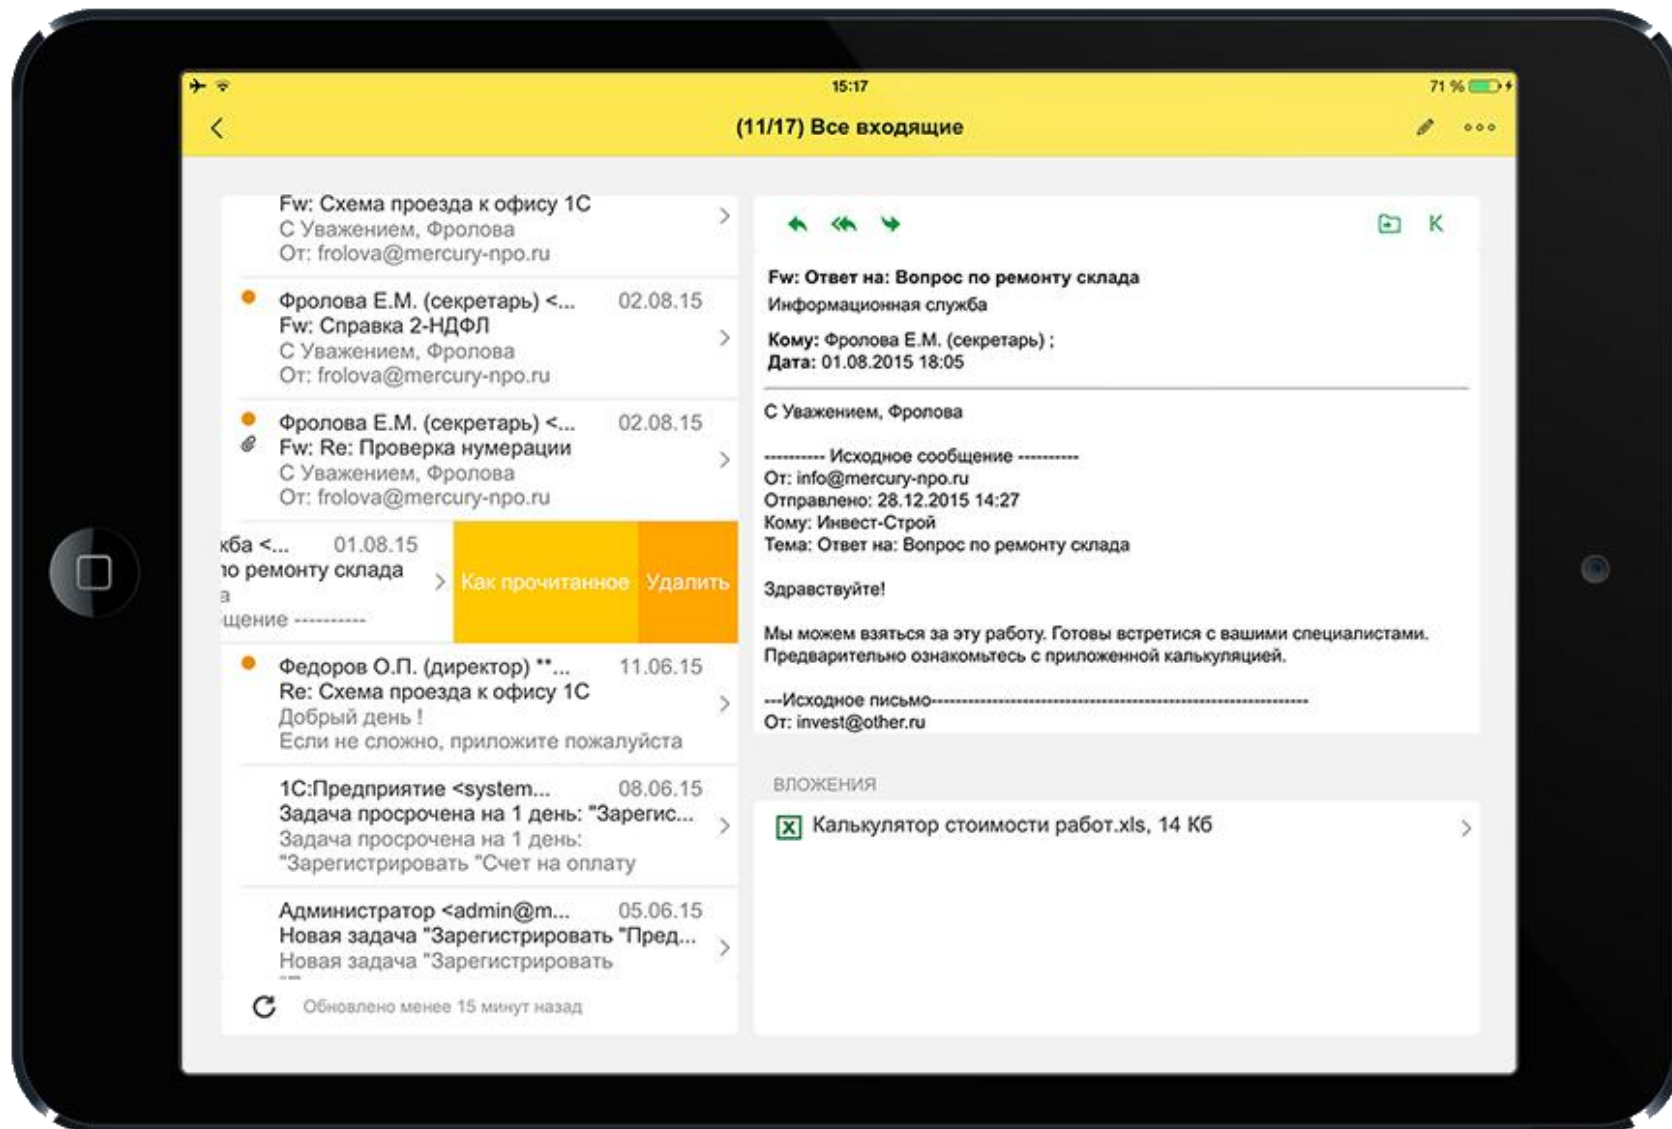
15:17
71 %

(11/17) Все входящие

Fw: Схема проезда к офису 1С
С Уважением, Фролова
От: frolova@mercury-npo.ru

Фролова Е.М. (секретарь) <... 02.08.15
Fw: Справка 2-НДФЛ
С Уважением, Фролова
От: frolova@mercury-npo.ru

Фролова Е.М. (секретарь) <... 02.08.15
Fw: Re: Проверка нумерации
С Уважением, Фролова
От: frolova@mercury-npo.ru

кба <... 01.08.15
по ремонту склада
а
щение ----------

Как прочитанное
Удалить

Федоров О.П. (директор) **... 11.06.15
Re: Схема проезда к офису 1С
Добрый день !
Если не сложно, приложите пожалуйста

1С:Предприятие <system... 08.06.15
Задача просрочена на 1 день: "Зарегис...
Задача просрочена на 1 день:
"Зарегистрировать "Счет на оплату

Администратор <admin@m... 05.06.15
Новая задача "Зарегистрировать "Пред...
Новая задача "Зарегистрировать

Обновлено менее 15 минут назад

K

Fw: Ответ на: Вопрос по ремонту склада
Информационная служба

Кому: Фролова Е.М. (секретарь) ;
Дата: 01.08.2015 18:05

С Уважением, Фролова

---------- Исходное сообщение ----------
От: info@mercury-npo.ru
Отправлено: 28.12.2015 14:27
Кому: Инвест-Строй
Тема: Ответ на: Вопрос по ремонту склада

Здравствуйте!

Мы можем взяться за эту работу. Готовы встретиться с вашими специалистами. Предварительно ознакомьтесь с приложенной калькуляцией.

---Исходное письмо--------------------------------------------------------------------
От: invest@other.ru

ВЛОЖЕНИЯ

Калькулятор стоимости работ.xls, 14 Кб